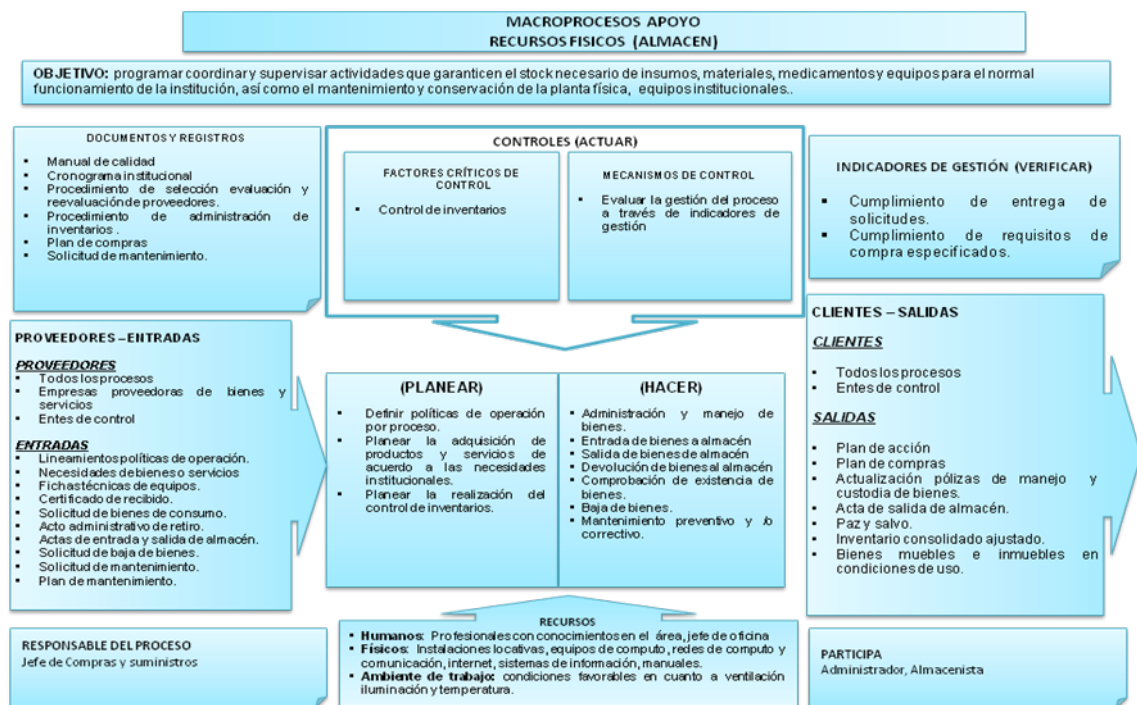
MACROPROCESOS APOYO
RECURSOS FISICOS (ALMACEN)

OBJETIVO: programar coordinar y supervisar actividades que garanticen el stock necesario de insumos, materiales, medicamentos y equipos para el normal funcionamiento de la institución, así como el mantenimiento y conservación de la planta física, equipos institucionales..

DOCUMENTOS Y REGISTROS
- Manual de calidad
- Cronograma institucional
- Procedimiento de selección evaluación y reevaluación de proveedores.
- Procedimiento de administración de inventarios .
- Plan de compras
- Solicitud de mantenimiento.

CONTROLES (ACTUAR)

FACTORES CRÍTICOS DE CONTROL
- Control de inventarios

MECANISMOS DE CONTROL
- Evaluar la gestión del proceso a través de indicadores de gestión

INDICADORES DE GESTIÓN (VERIFICAR)
- Cumplimiento de entrega de solicitudes.
- Cumplimiento de requisitos de compra especificados.

PROVEEDORES – ENTRADAS

PROVEEDORES
- Todos los procesos
- Empresas proveedoras de bienes y servicios
- Entes de control

ENTRADAS
- Lineamientos políticas de operación.
- Necesidades de bienes o servicios
- Fichas técnicas de equipos.
- Certificado de recibido.
- Solicitud de bienes de consumo.
- Acto administrativo de retiro.
- Actas de entrada y salida de almacén.
- Solicitud de baja de bienes.
- Solicitud de mantenimiento.
- Plan de mantenimiento.

(PLANEAR)
- Definir políticas de operación por proceso.
- Planear la adquisición de productos y servicios de acuerdo a las necesidades institucionales.
- Planear la realización del control de inventarios.

(HACER)
- Administración y manejo de bienes.
- Entrada de bienes a almacén
- Salida de bienes de almacén
- Devolución de bienes al almacén
- Comprobación de existencia de bienes.
- Baja de bienes.
- Mantenimiento preventivo y /o correctivo.

CLIENTES – SALIDAS

CLIENTES
- Todos los procesos
- Entes de control

SALIDAS
- Plan de acción
- Plan de compras
- Actualización pólizas de manejo y custodia de bienes.
- Acta de salida de almacén.
- Paz y salvo.
- Inventario consolidado ajustado.
- Bienes muebles e inmuebles en condiciones de uso.

RESPONSABLE DEL PROCESO
Jefe de Compras y suministros

RECURSOS
- Humanos: Profesionales con conocimientos en el área, jefe de oficina
- Físicos: Instalaciones locativas, equipos de computo, redes de computo y comunicación, internet, sistemas de información, manuales.
- Ambiente de trabajo: condiciones favorables en cuanto a ventilación iluminación y temperatura.

PARTICIPA
Administrador, Almacenista